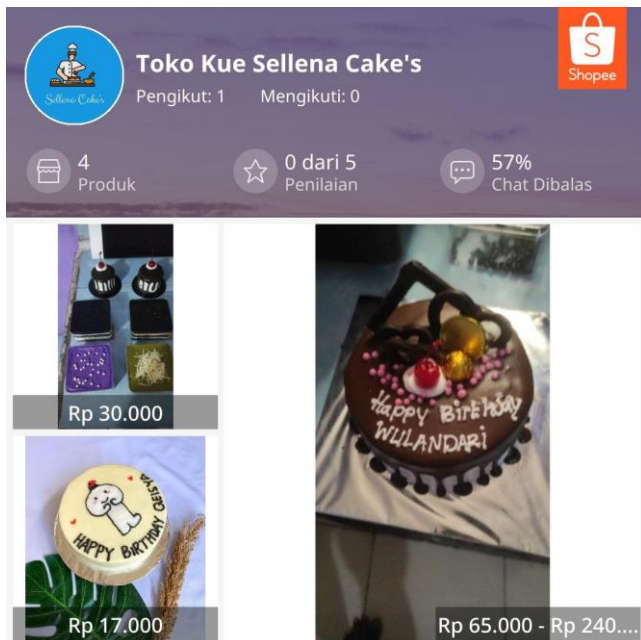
Sellena Cake's

Toko Kue Sellena Cake's

Pengikut: 1 Mengikuti: 0

Shopee

4
Produk

0 dari 5
Penilaian

57%
Chat Dibalas

Rp 30.000

HAPPY BIRTHDAY GEISYA

Rp 17.000

Happy Birthday
WULANDARI

Rp 65.000 - Rp 240....